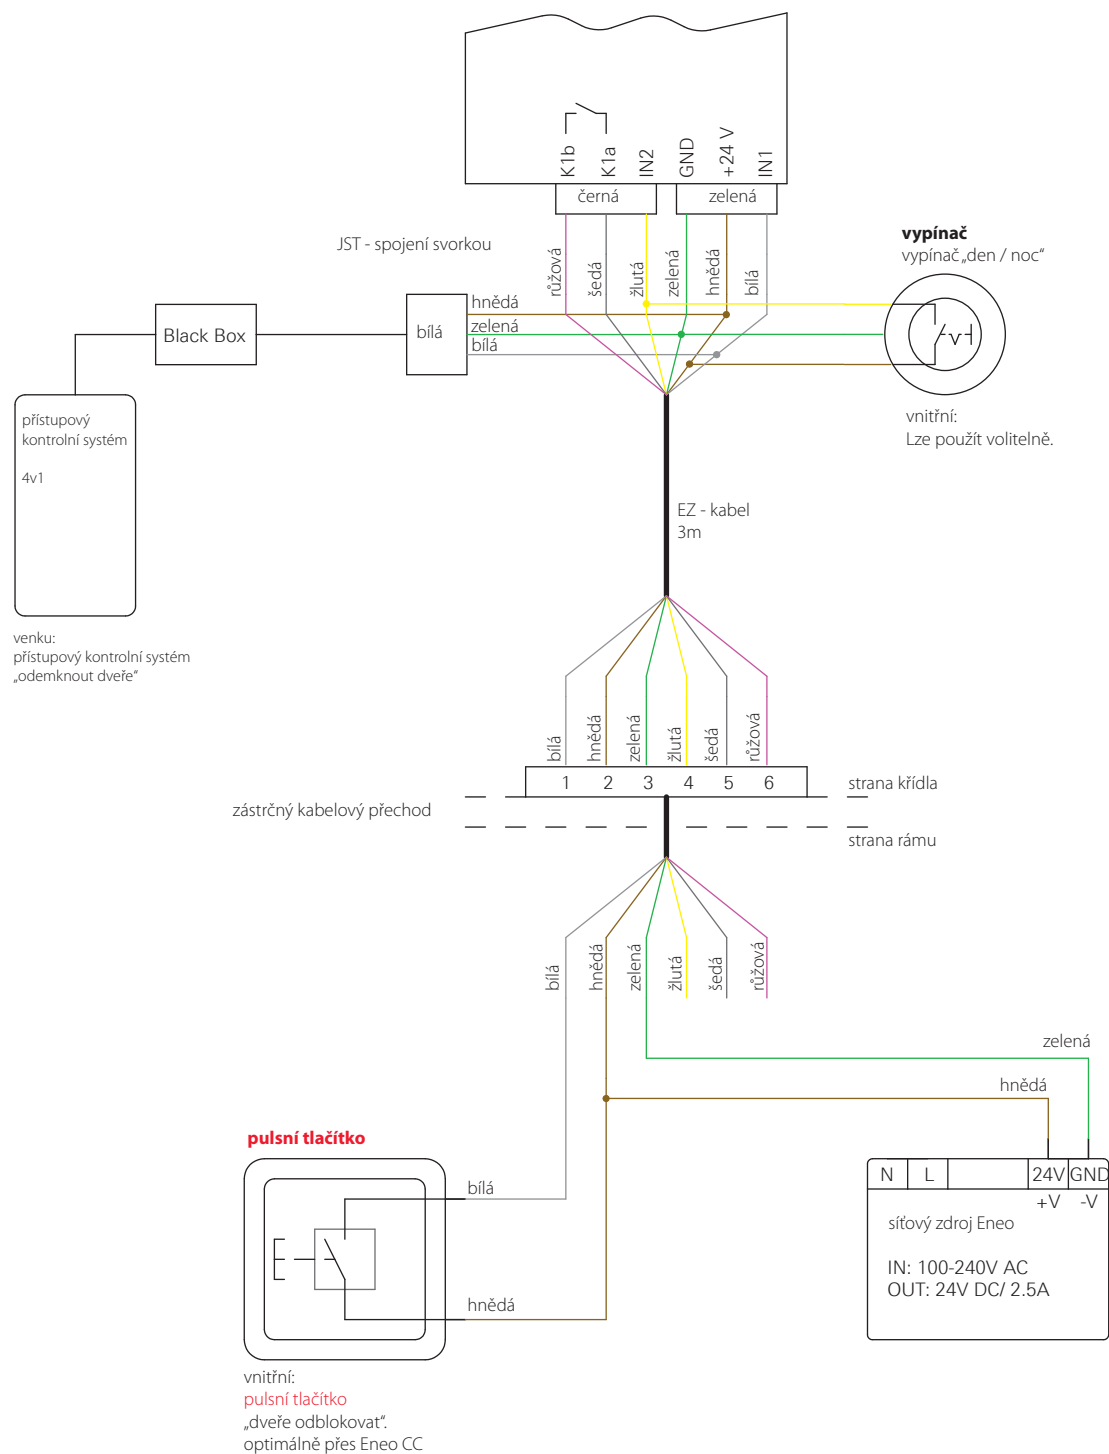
K1b K1a IN2 GND +24 V IN1

černá zelená

JST - spojení svorkou

vypínač
vypínač „den / noc“

růžová šedá žlutá zelená hnědá bílá

Black Box

bílá

hnědá
zelená
bílá

přístupový kontrolní systém

4v1

vnitřní:
Lze použít volitelně.

EZ - kabel
3m

venku:
přístupový kontrolní systém
„odemknout dveře“

bílá hnědá zelená žlutá šedá růžová

1 2 3 4 5 6

strana křídla

zástrčný kabelový přechod

strana rámu

bílá hnědá zelená žlutá šedá růžová

zelená

hnědá

pulsní tlačítko

bílá

N L 24V GND
+V -V

síťový zdroj Eneo

IN: 100-240V AC
OUT: 24V DC/ 2.5A

hnědá

vnitřní:
pulsní tlačítko
„dveře odblokovat“.
optimálně přes Eneo CC